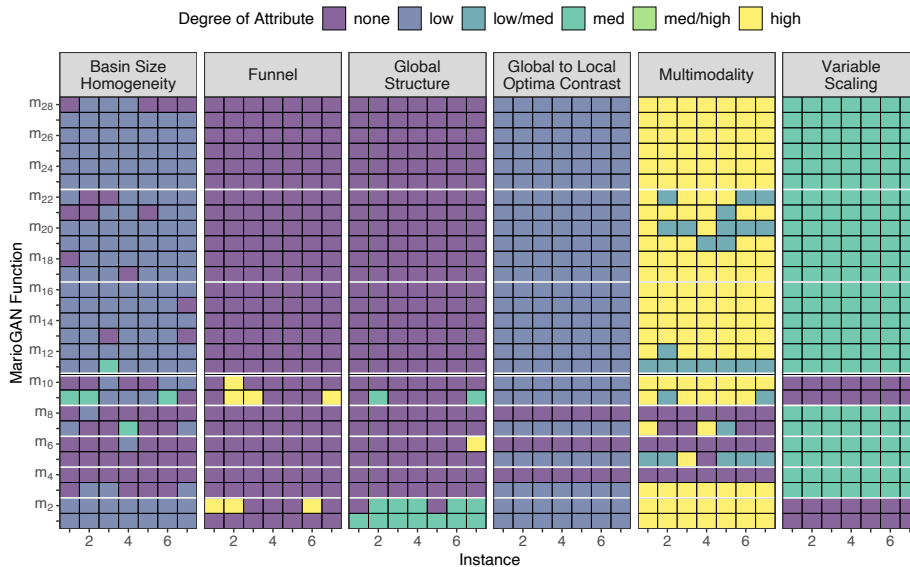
Degree of Attribute none low low/med med med/high high

Basin Size Homogeneity

Funnel

Global Structure

Global to Local Optima Contrast

Multimodality

Variable Scaling

MarioGAN Function

$m_{28}$
$m_{26}$
$m_{24}$
$m_{22}$
$m_{20}$
$m_{18}$
$m_{16}$
$m_{14}$
$m_{12}$
$m_{10}$
$m_8$
$m_6$
$m_4$
$m_2$

2 4 6
2 4 6
2 4 6
2 4 6
2 4 6
2 4 6

Instance